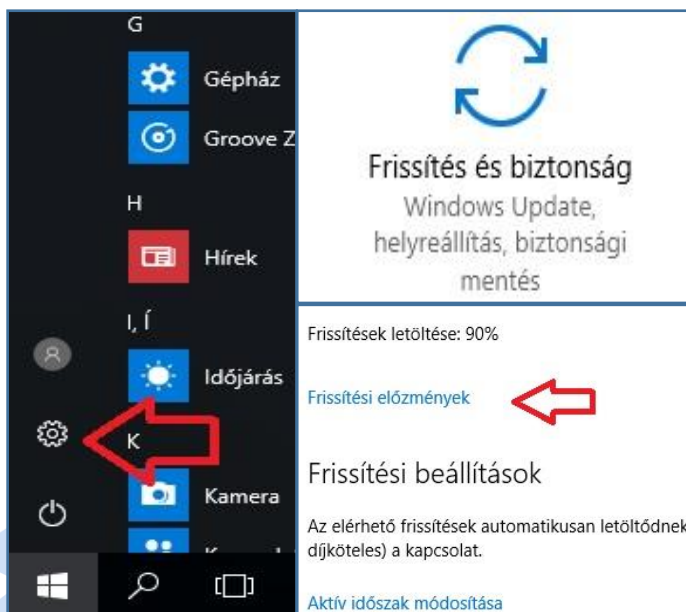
G

Gépház

Groove Z

H

Hírek

I, Í

Időjárás

K

Kamera

Frissítés és biztonság

Windows Update, helyreállítás, biztonsági mentés

Frissítések letöltése: 90%

Frissítési előzmények

Frissítési beállítások

Az elérhető frissítések automatikusan letöltődnek díjköteles) a kapcsolat.

Aktív időszak módosítása